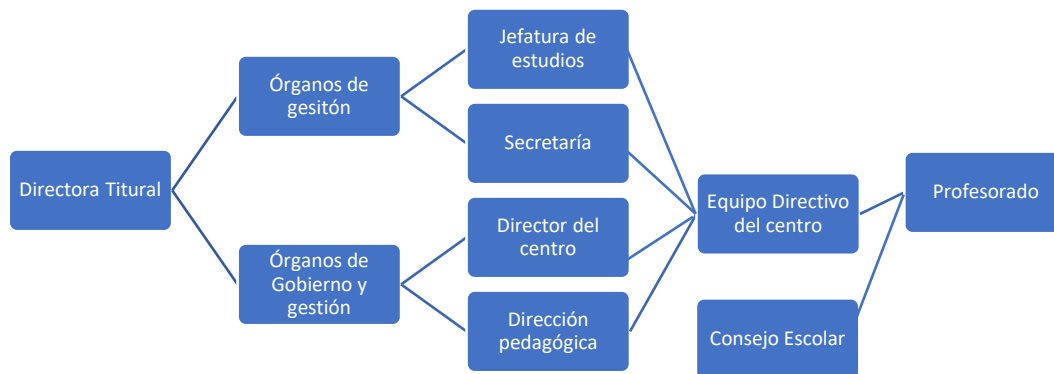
Directora Titural

Órganos de gesitón

Órganos de Gobierno y gestión

Jefatura de estudios

Secretaría

Director del centro

Dirección pedagógica

Equipo Directivo del centro

Consejo Escolar

Profesorado